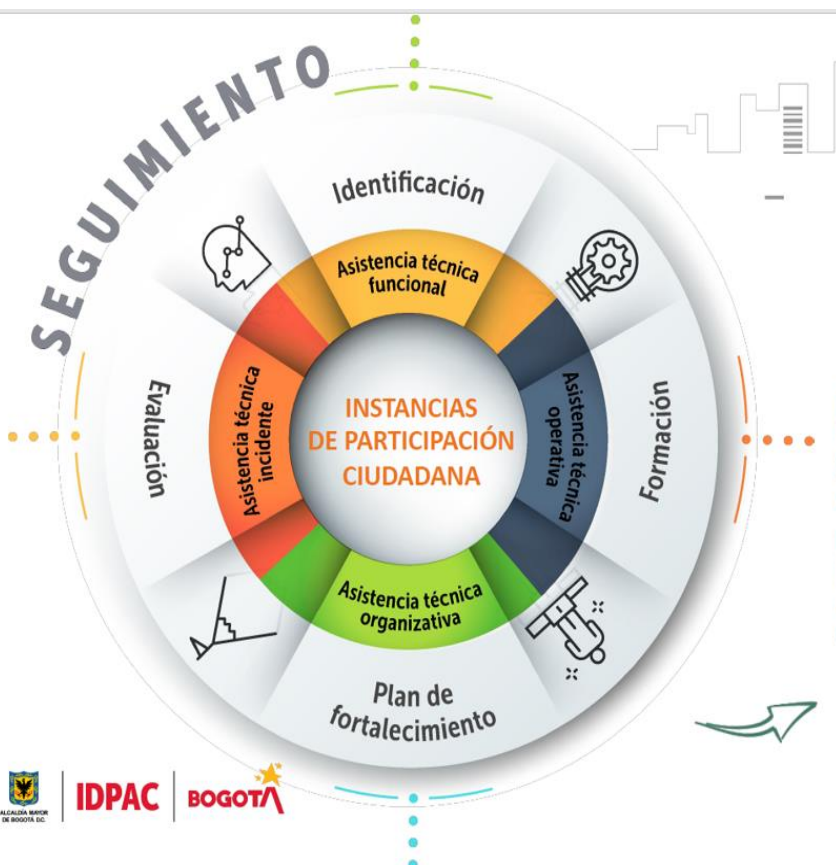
SEGUIMIENTO

Identificación

Asistencia técnica funcional

Formación

Asistencia técnica operativa

Plan de fortalecimiento

Asistencia técnica organizativa

Evaluación

Asistencia técnica incidente

INSTANCIAS DE PARTICIPACIÓN CIUDADANA

ALCALDÍA MAYOR DE BOGOTÁ D.C.

IDPAC

BOGOTÁ